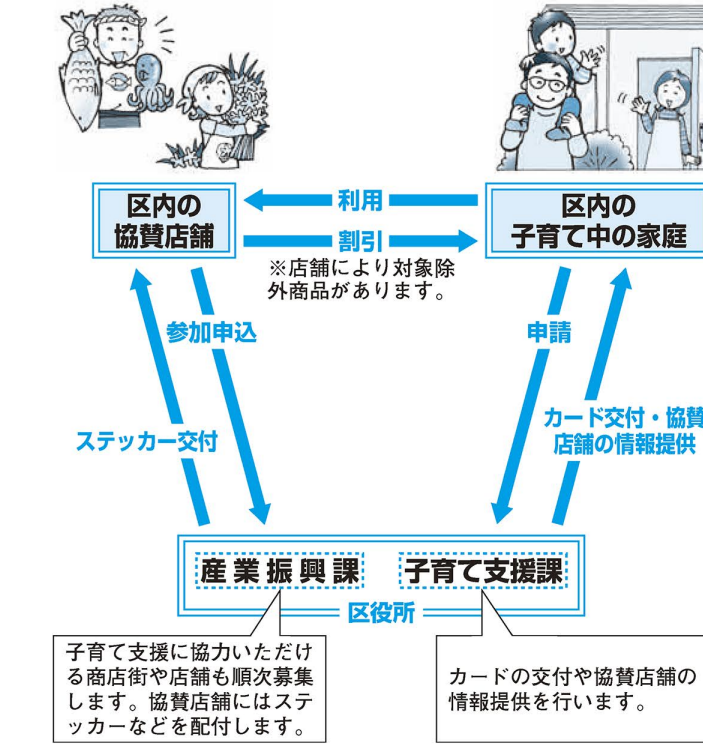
区内の
協賛店舗

利用

割引

区内の
子育て中の家庭

※店舗により対象除外商品があります。

参加申込

ステッカー交付

申請

カード交付・協賛店舗の情報提供

産業振興課

子育て支援課

区役所

子育て支援に協力いただける商店街や店舗も順次募集します。協賛店舗にはステッカーなどを配付します。

カードの交付や協賛店舗の情報提供を行います。